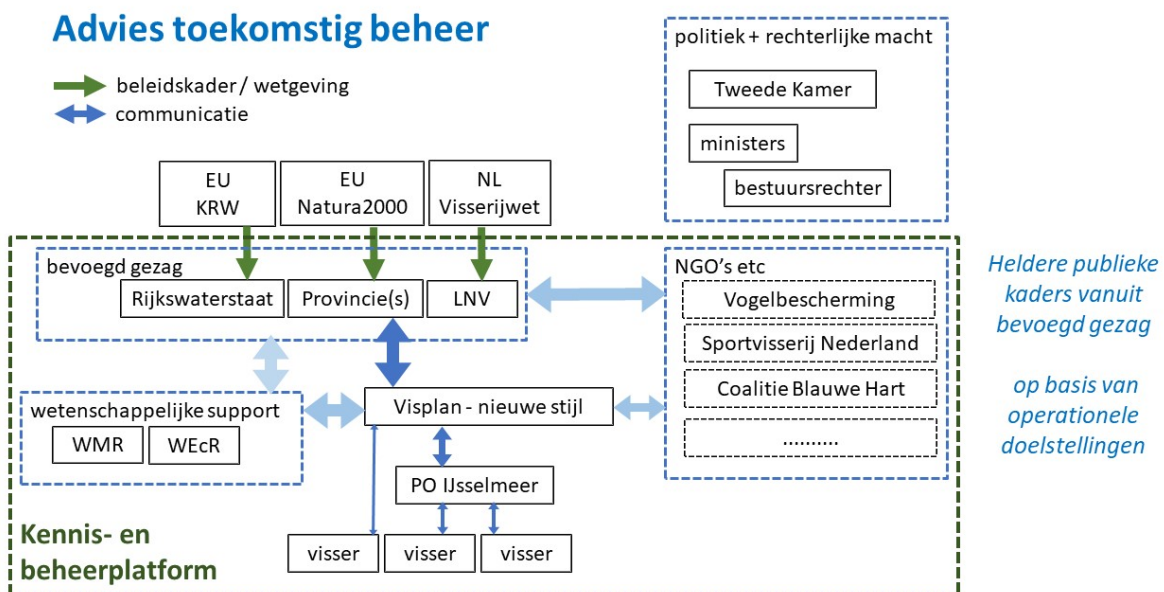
Advies toekomstig beheer

beleidskader / wetgeving
communicatie

politiek + rechterlijke macht

Tweede Kamer

ministers

bestuursrechter

EU
KRW

EU
Natura2000

NL
Visserijwet

bevoegd gezag

Rijkswaterstaat

Provincie(s)

LNV

NGO's etc

Vogelbescherming

Sportvisserij Nederland

Coalitie Blauwe Hart

..........

Heldere publieke kaders vanuit bevoegd gezag

op basis van operationele doelstellingen

wetenschappelijke support

WMR

WEcR

Visplan - nieuwe stijl

PO IJsselmeer

visser

visser

visser

Kennis- en beheerplatform